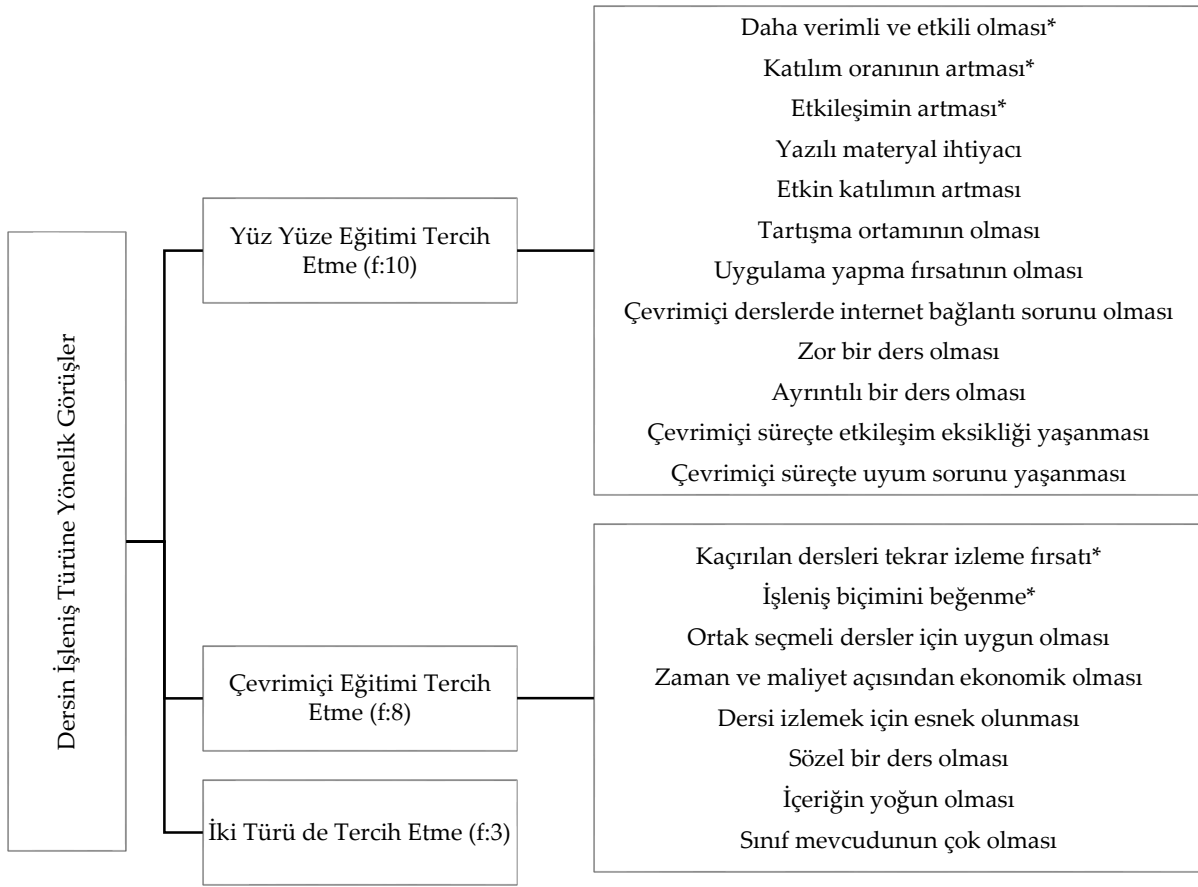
Dersin İşleniş Türüne Yönelik Görüşler

Yüz Yüze Eğitimi Tercih Etme (f:10)

Daha verimli ve etkili olması*
Katılım oranının artması*
Etkileşimin artması*
Yazılı materyal ihtiyacı
Etkin katılımın artması
Tartışma ortamının olması
Uygulama yapma fırsatının olması
Çevrimiçi derslerde internet bağlantı sorunu olması
Zor bir ders olması
Ayrıntılı bir ders olması
Çevrimiçi süreçte etkileşim eksikliği yaşanması
Çevrimiçi süreçte uyum sorunu yaşanması

Çevrimiçi Eğitimi Tercih Etme (f:8)

Kaçırılan dersleri tekrar izleme fırsatı*
İşleniş biçimini beğenme*
Ortak seçmeli dersler için uygun olması
Zaman ve maliyet açısından ekonomik olması
Dersi izlemek için esnek olunması
Sözel bir ders olması
İçeriğin yoğun olması
Sınıf mevcudunun çok olması

İki Türü de Tercih Etme (f:3)